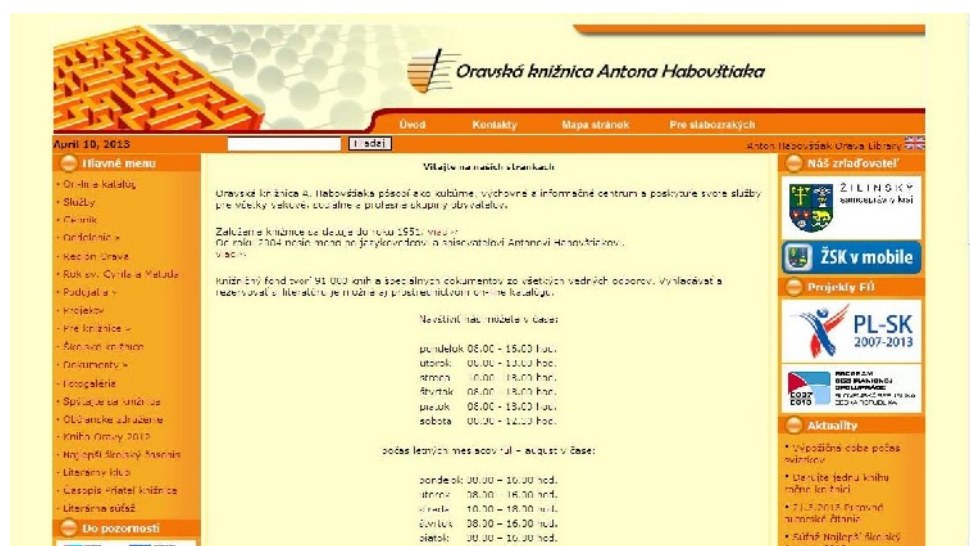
Oravská knižnica Antona Habovštiaka

Úvod Kontakty Mapa stránok Pre slabozrakých

April 10, 2013

Hľadaj

Anton Habovštiak Orava Library

Hlavné menu

- On-line katalóg
- Služby
- Cenník
- Oddelenia »
- Región Orava
- Rok sv. Cyrila a Metoda
- Podujatia »
- Projekty
- Pre knižnice »
- Školské knižnice
- Dokumenty »
- Fotogaléria
- Spolupracujú s knižnicou
- Občianske združenie
- Kniha Oravy 2012
- Najlepší školský časopis
- Literárny klub
- Časopis Priateľ knižnice
- Literárna súťaž

Do pozornosti

Vitajte na našich stránkach

Oravská knižnica A. Habovštiaka pôsobí ako kultúrne, výchovné a informačné centrum a poskytuje svoje služby pre všetky vekové, sociálne a profesné skupiny obyvateľov.

Založenie knižnice sa datuje do roku 1951. viac »
Od roku 2004 nesie meno po jazykovedcovi a spisovateľovi Antonovi Habovštiakovi. viac »

Knižničný fond tvorí 91 000 kníh a špeciálnych dokumentov zo všetkých vedných odborov. Vyhľadávať a rezervovať si literatúru je možné aj prostredníctvom on-line katalógu.

Navštíviť nás môžete v čase:

pondelok 08.00 - 16.00 hod.
utorok 08.00 - 18.00 hod.
streda 10.00 - 18.00 hod.
štvrtok 08.00 - 18.00 hod.
piatok 08.00 - 18.00 hod.
sobota 08.00 - 12.00 hod.

počas letných mesiacov júl – august v čase:

pondelok 08.00 - 16.00 hod.
utorok 08.00 - 16.00 hod.
streda 10.00 - 18.00 hod.
štvrtok 08.00 - 16.00 hod.
piatok 08.00 - 16.00 hod.

Náš zriaďovateľ

ŽILINSKÝ samosprávny kraj

ŽSK v mobile

Projekty EÚ

PL-SK 2007-2013

PROGRAM SPOLUPRÁCE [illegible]

Aktuality

• Výpožičná doba počas sviatkov
• Darujte jednu knihu mimo knižnici
• 21.3.2013 Prázdne publikačné čítanie
• Súťaž Najlepší školský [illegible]